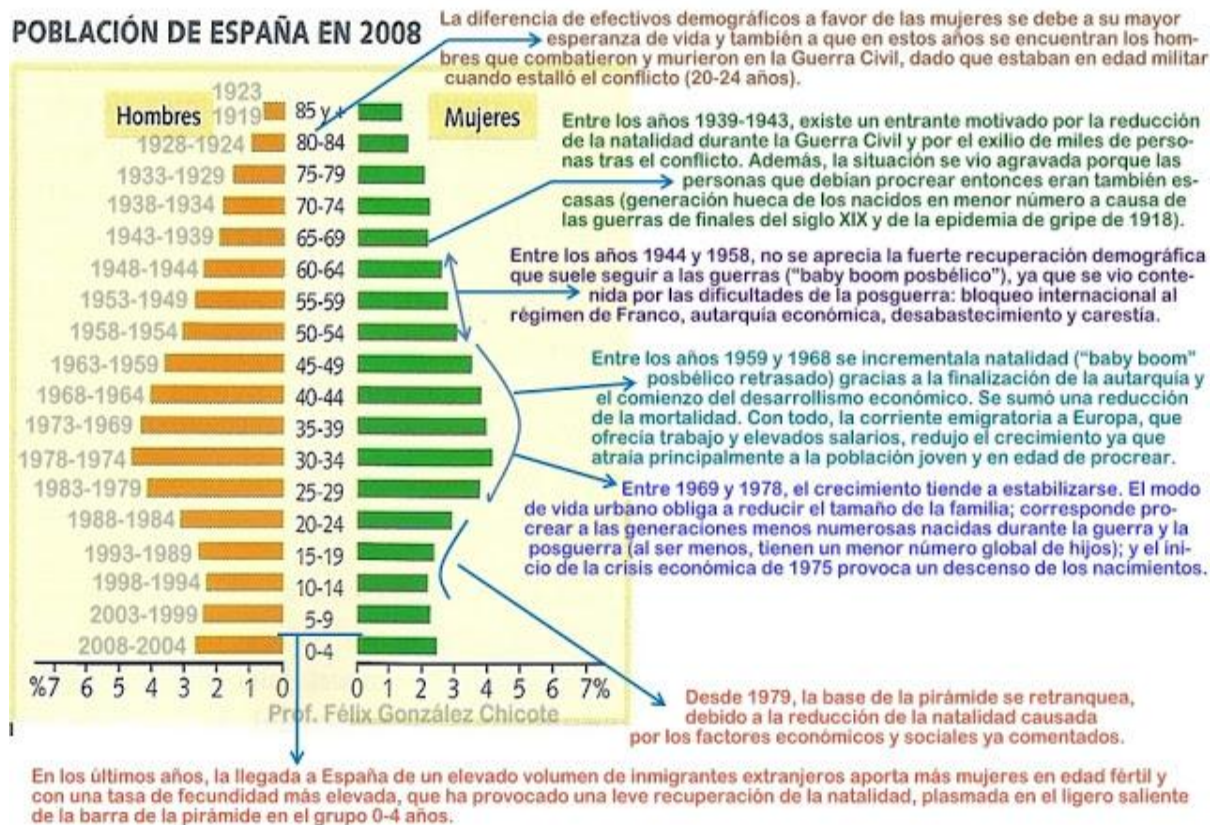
POBLACIÓN DE ESPAÑA EN 2008

La diferencia de efectivos demográficos a favor de las mujeres se debe a su mayor esperanza de vida y también a que en estos años se encuentran los hombres que combatieron y murieron en la Guerra Civil, dado que estaban en edad militar cuando estalló el conflicto (20-24 años).

Hombres

Mujeres

| Hombres | Edad | Mujeres |
|---|---|---|
| 1923-1919 | 85 y + | |
| 1928-1924 | 80-84 | |
| 1933-1929 | 75-79 | |
| 1938-1934 | 70-74 | |
| 1943-1939 | 65-69 | |
| 1948-1944 | 60-64 | |
| 1953-1949 | 55-59 | |
| 1958-1954 | 50-54 | |
| 1963-1959 | 45-49 | |
| 1968-1964 | 40-44 | |
| 1973-1969 | 35-39 | |
| 1978-1974 | 30-34 | |
| 1983-1979 | 25-29 | |
| 1988-1984 | 20-24 | |
| 1993-1989 | 15-19 | |
| 1998-1994 | 10-14 | |
| 2003-1999 | 5-9 | |
| 2008-2004 | 0-4 | |

%7 6 5 4 3 2 1 0 0 1 2 3 4 5 6 7%

Prof. Félix González Chicote

Entre los años 1939-1943, existe un entrante motivado por la reducción de la natalidad durante la Guerra Civil y por el exilio de miles de personas tras el conflicto. Además, la situación se vio agravada porque las personas que debían procrear entonces eran también escasas (generación hueca de los nacidos en menor número a causa de las guerras de finales del siglo XIX y de la epidemia de gripe de 1918).

Entre los años 1944 y 1958, no se aprecia la fuerte recuperación demográfica que suele seguir a las guerras ("baby boom posbélico"), ya que se vio contenida por las dificultades de la posguerra: bloqueo internacional al régimen de Franco, autarquía económica, desabastecimiento y carestía.

Entre los años 1959 y 1968 se incrementala natalidad ("baby boom" posbélico retrasado) gracias a la finalización de la autarquía y el comienzo del desarrollismo económico. Se sumó una reducción de la mortalidad. Con todo, la corriente emigratoria a Europa, que ofrecía trabajo y elevados salarios, redujo el crecimiento ya que atraía principalmente a la población joven y en edad de procrear.

Entre 1969 y 1978, el crecimiento tiende a estabilizarse. El modo de vida urbano obliga a reducir el tamaño de la familia; corresponde procrear a las generaciones menos numerosas nacidas durante la guerra y la posguerra (al ser menos, tienen un menor número global de hijos); y el inicio de la crisis económica de 1975 provoca un descenso de los nacimientos.

Desde 1979, la base de la pirámide se retranquea, debido a la reducción de la natalidad causada por los factores económicos y sociales ya comentados.

En los últimos años, la llegada a España de un elevado volumen de inmigrantes extranjeros aporta más mujeres en edad fértil y con una tasa de fecundidad más elevada, que ha provocado una leve recuperación de la natalidad, plasmada en el ligero saliente de la barra de la pirámide en el grupo 0-4 años.